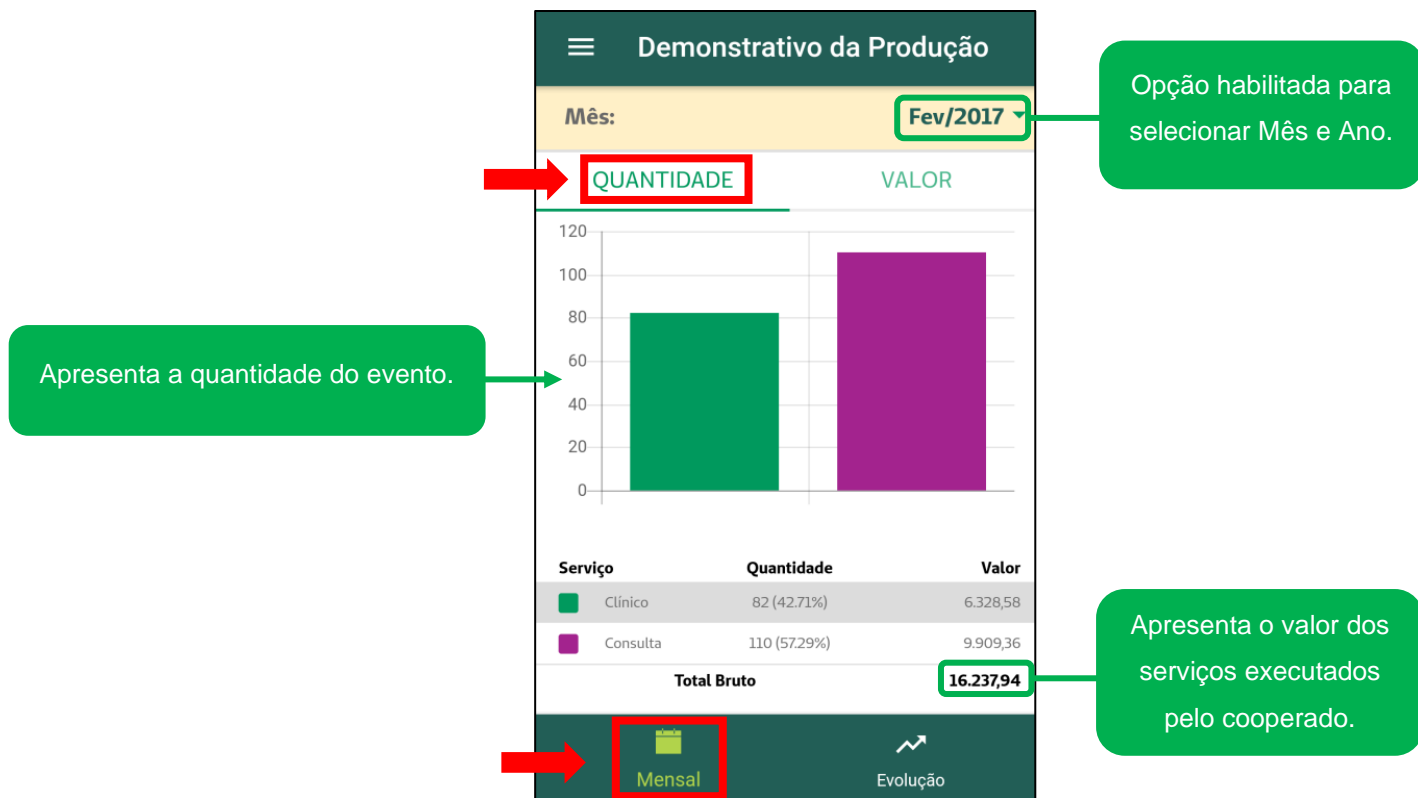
Demonstrativo da Produção

Mês: Fev/2017

Opção habilitada para selecionar Mês e Ano.

QUANTIDADE VALOR

120
100
80
60
40
20
0

Apresenta a quantidade do evento.

| Serviço | Quantidade | Valor |
|---|---|---|
| Clínico | 82 (42.71%) | 6.328,58 |
| Consulta | 110 (57.29%) | 9.909,36 |
| Total Bruto | | 16.237,94 |

Apresenta o valor dos serviços executados pelo cooperado.

Mensal Evolução